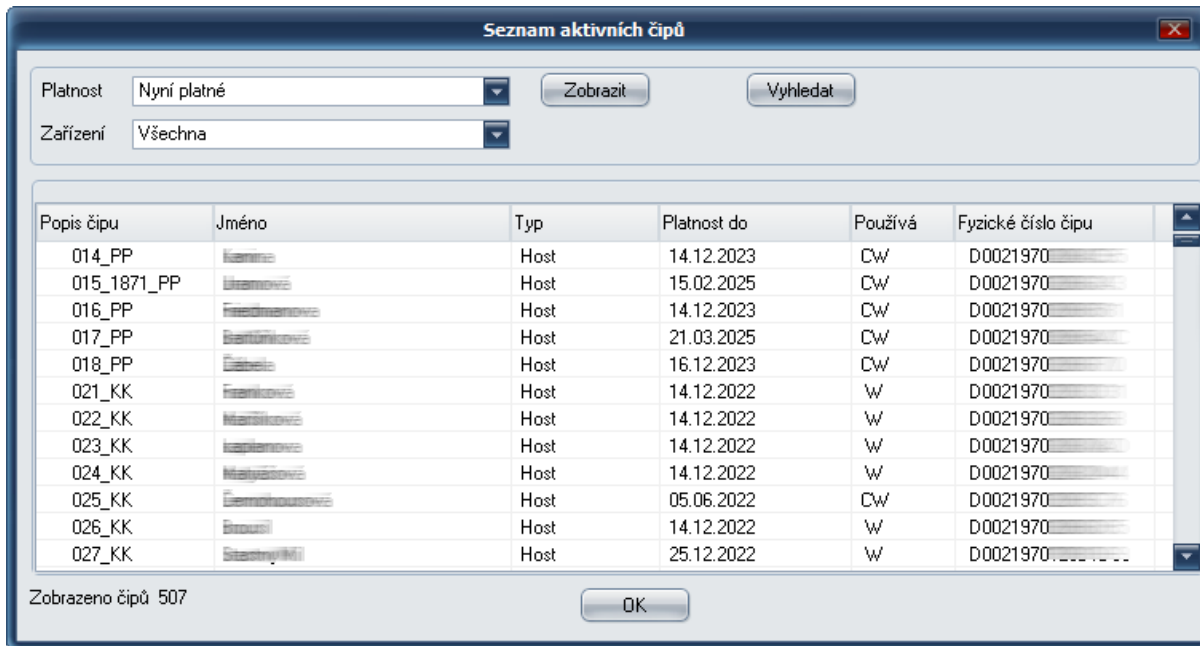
Seznam aktivních čipů

Platnost Nyní platné
Zařízení Všechna

Zobrazit
Vyhledat

| Popis čipu | Jméno | Typ | Platnost do | Používá | Fyzické číslo čipu |
|---|---|---|---|---|---|
| 014_PP | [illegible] | Host | 14.12.2023 | CW | D0021970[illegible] |
| 015_1871_PP | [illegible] | Host | 15.02.2025 | CW | D0021970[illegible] |
| 016_PP | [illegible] | Host | 14.12.2023 | CW | D0021970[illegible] |
| 017_PP | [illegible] | Host | 21.03.2025 | CW | D0021970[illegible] |
| 018_PP | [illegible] | Host | 16.12.2023 | CW | D0021970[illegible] |
| 021_KK | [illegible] | Host | 14.12.2022 | W | D0021970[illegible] |
| 022_KK | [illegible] | Host | 14.12.2022 | W | D0021970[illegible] |
| 023_KK | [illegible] | Host | 14.12.2022 | W | D0021970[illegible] |
| 024_KK | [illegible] | Host | 14.12.2022 | W | D0021970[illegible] |
| 025_KK | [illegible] | Host | 05.06.2022 | CW | D0021970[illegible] |
| 026_KK | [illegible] | Host | 14.12.2022 | W | D0021970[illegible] |
| 027_KK | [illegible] | Host | 25.12.2022 | W | D0021970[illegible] |

Zobrazeno čipů 507

OK